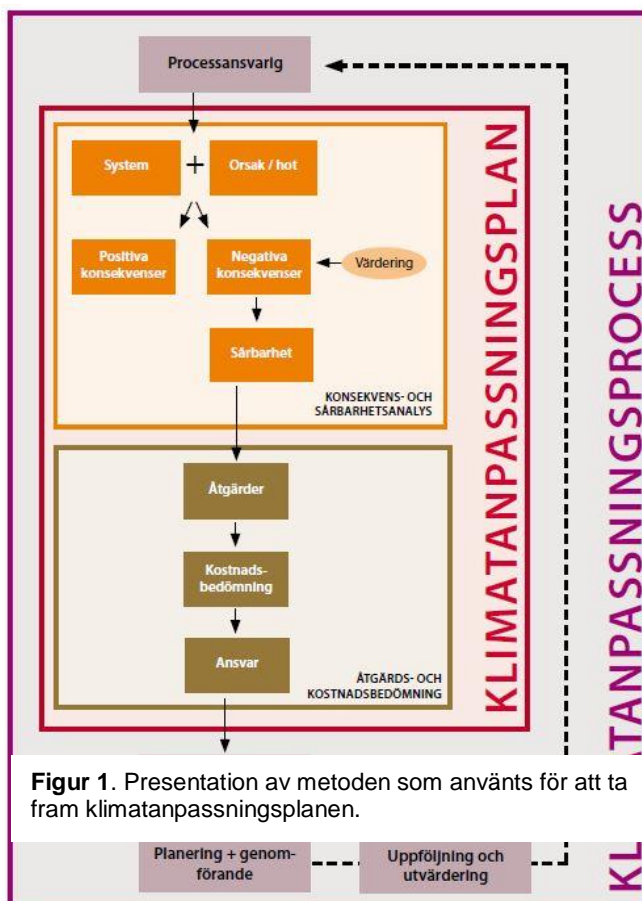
Processansvarig

System + Orsak / hot

Positiva konsekvenser

Negativa konsekvenser

Värdering

Sårbarhet

KONSEKVENS- OCH SÅRBARHETSANALYS

Åtgärder

Kostnadsbedömning

Ansvar

ÅTGÄRDS- OCH KOSTNADSBEDÖMNING

KLIMATANPASSNINGSPLAN

KL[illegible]ATANPASSNINGSPROCESS

**Figur 1**. Presentation av metoden som använts för att ta fram klimatanpassningsplanen.

Planering + genomförande

Uppföljning och utvärdering